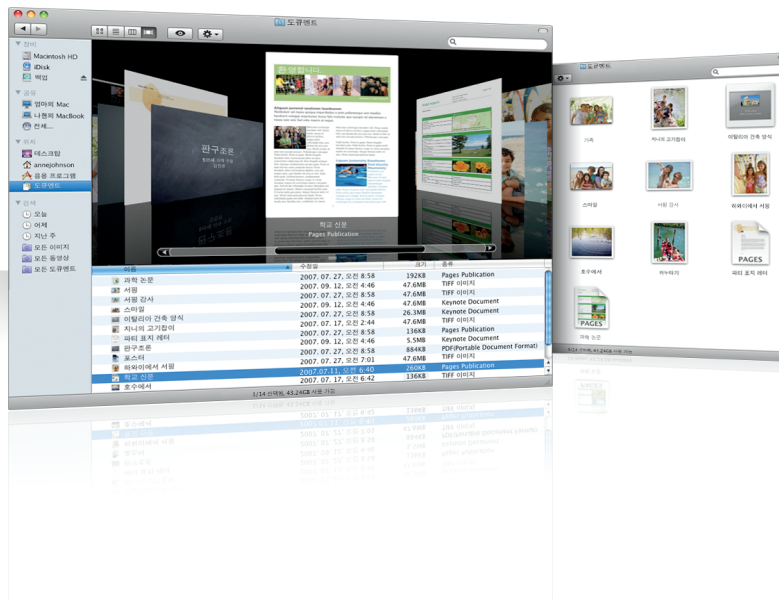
도큐멘트

장비
Macintosh HD
iDisk
백업
공유
엄마의 Mac
나현의 MacBook
전체...
위치
데스크탑
annejohnson
응용 프로그램
도큐멘트
검색
오늘
어제
지난 주
모든 이미지
모든 동영상
모든 도큐멘트

환영합니다.

판구조론

학교 신문
Pages Publication

| 이름 | 수정일 | 크기 | 종류 |
|---|---|---|---|
| 과학 논문 | 2007. 07. 27, 오전 8:58 | 192KB | Pages Publication |
| 서핑 | 2007. 09. 12, 오전 4:46 | 47.6MB | TIFF 이미지 |
| 서핑 강사 | 2007. 07. 27, 오전 8:58 | 47.6MB | Keynote Document |
| 스마일 | 2007. 09. 12, 오전 4:46 | 47.6MB | Keynote Document |
| 이탈리아 건축 양식 | 2007. 07. 27, 오전 8:58 | 26.3MB | Keynote Document |
| 지니의 고기잡이 | 2007. 07. 17, 오전 2:44 | 47.6MB | TIFF 이미지 |
| 파티 포지 레터 | 2007. 07. 27, 오전 8:58 | 136KB | Pages Publication |
| 판구조론 | 2007. 09. 12, 오전 4:46 | 5.5MB | Keynote Document |
| 포스터 | 2007. 07. 27, 오전 8:58 | 884KB | PDF(Portable Document Format) |
| 하와이에서 서핑 | 2007. 07. 17, 오전 7:01 | 47.6MB | TIFF 이미지 |
| 학교 신문 | 2007.07.11, 오전 6:40 | 260KB | Pages Publication |
| 호수에서 | 2007. 07. 17, 오전 6:42 | 47.6MB | TIFF 이미지 |

1/14 선택됨, 43.24GB 사용 가능

도큐멘트
가족
하니의 고기잡이
이탈리아 건축 양식
스마일
서핑 강사
하와이에서 서핑
호수에서
하이킹
PAGES
파티 포지 레터
PAGES
과학 논문
14 항목, 43.24GB 사용 가능